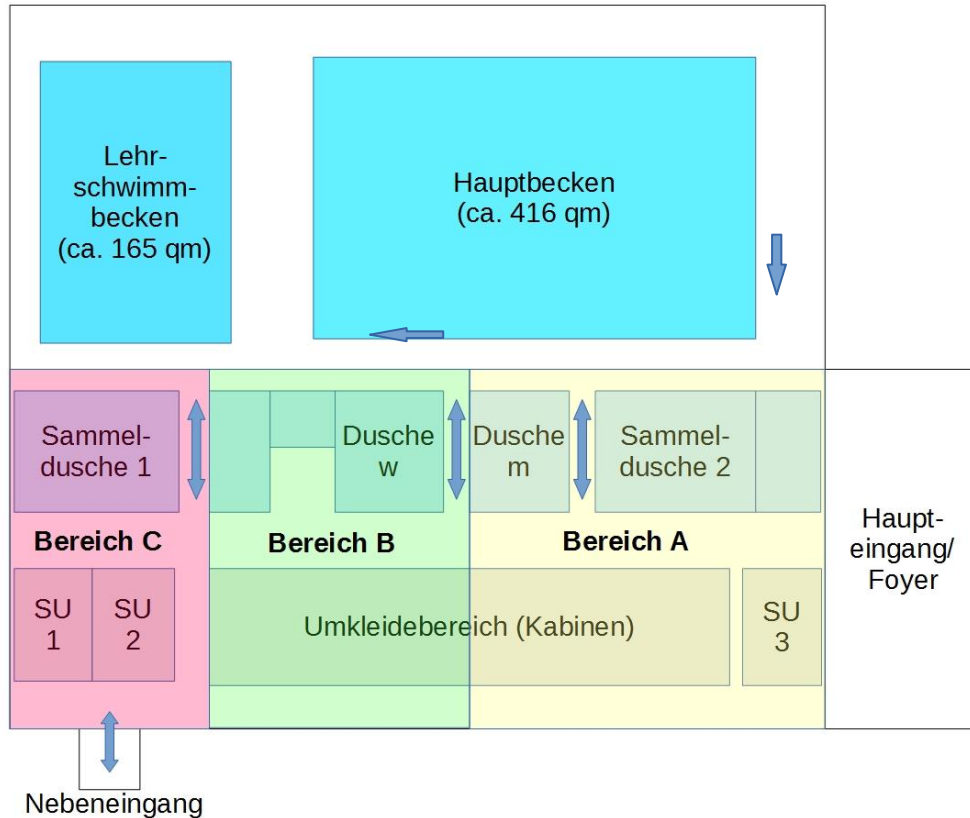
Lehrschwimmbecken
(ca. 165 qm)

Hauptbecken
(ca. 416 qm)

Sammeldusche 1

Dusche w

Dusche m

Sammeldusche 2

Bereich C

Bereich B

Bereich A

Haupteingang/
Foyer

SU 1

SU 2

Umkleidebereich (Kabinen)

SU 3

Nebeneingang